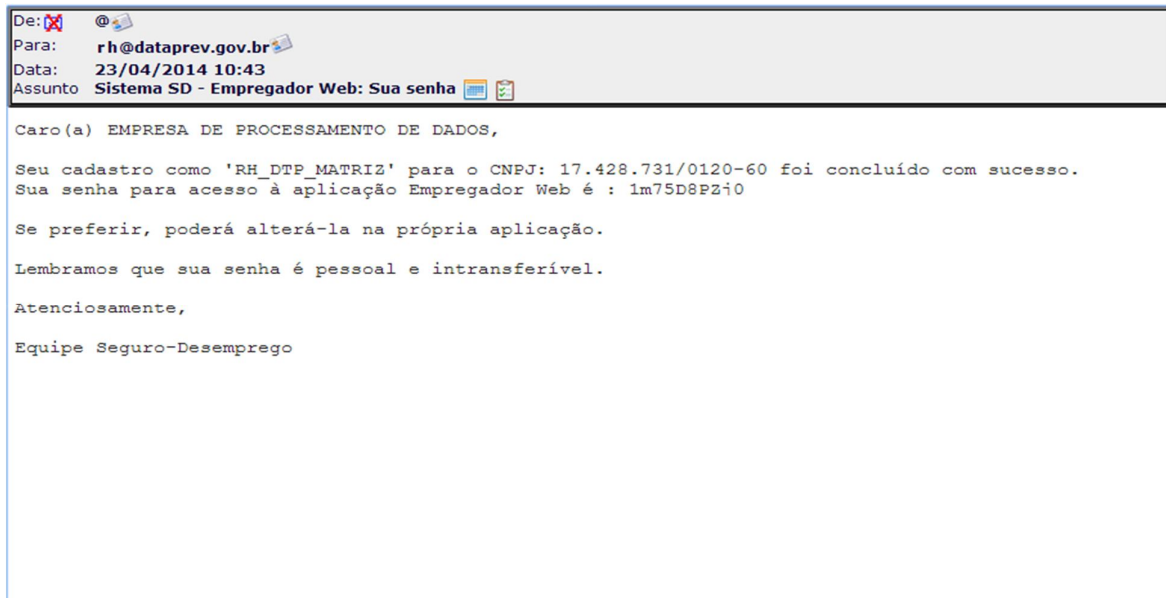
De: @
Para: rh@dataprev.gov.br
Data: 23/04/2014 10:43
Assunto Sistema SD - Empregador Web: Sua senha

Caro(a) EMPRESA DE PROCESSAMENTO DE DADOS,

Seu cadastro como 'RH_DTP_MATRIZ' para o CNPJ: 17.428.731/0120-60 foi concluído com sucesso.
Sua senha para acesso à aplicação Empregador Web é : 1m75D8PZj0

Se preferir, poderá alterá-la na própria aplicação.

Lembramos que sua senha é pessoal e intransferível.

Atenciosamente,

Equipe Seguro-Desemprego